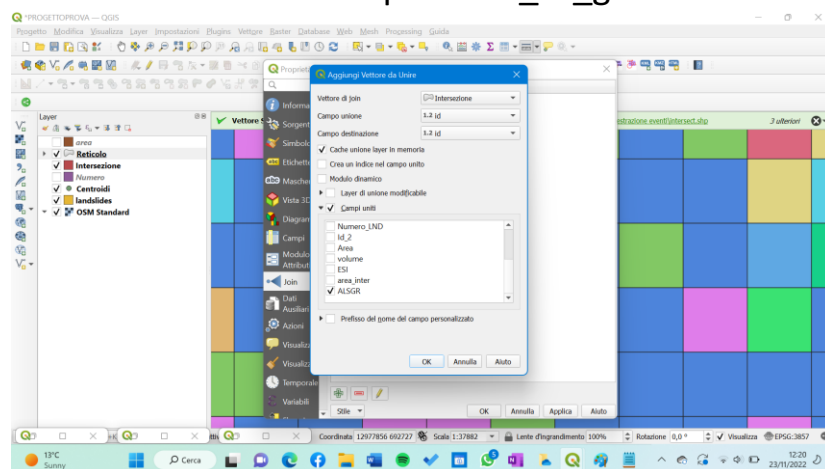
*PROGETTOPROVA — QGIS

Progetto Modifica Visualizza Layer Impostazioni Plugins Vettore Raster Database Web Mesh Processing Guida

Layer

area
Reticolo
Intersezione
Numero
Centroidi
landslides
OSM Standard

Proprietà

Informazioni
Sorgente
Simbologia
Etichette
Maschere
Vista 3D
Diagrammi
Campi
Modulo Attributi
Join
Dati Ausiliari
Azioni
Visualizza
Visualizza
Temporale
Variabili

Vettore S

Aggiungi Vettore da Unire

Vettore di Join | Intersezione
Campo unione | 1.2 id
Campo destinazione | 1.2 id
✓ Cache unione layer in memoria
Crea un indice nel campo unito
Modulo dinamico
Layer di unione modificabile
✓ Campi uniti
Numero_LND
Id_2
Area
volume
ESI
area_inter
✓ ALSGR
Prefisso del nome del campo personalizzato

OK | Annulla | Aiuto

Stile | OK | Annulla | Applica | Aiuto

estrazione eventi\intersect.shp
3 ulteriori

Coordinata 12977856 692727 | Scala 1:37882 | Lente d'ingrandimento 100% | Rotazione 0,0 ° | ✓ Visualizza | EPSG:3857

13°C
Sunny
Cerca
12:20
23/11/2022